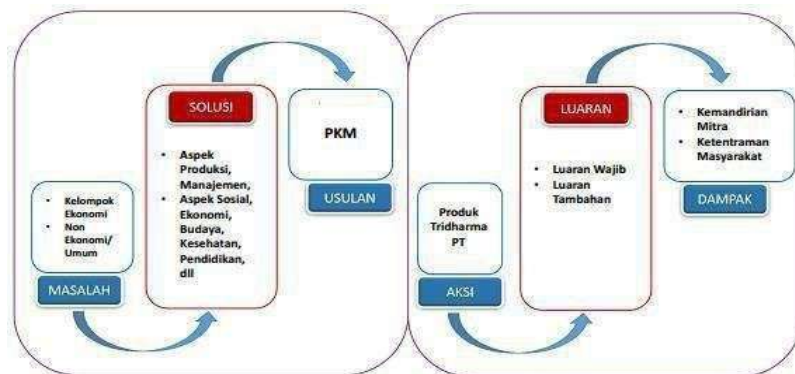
- Kelompok Ekonomi
- Non Ekonomi/ Umum

MASALAH

SOLUSI

- Aspek Produksi, Manajemen,
- Aspek Sosial, Ekonomi, Budaya, Kesehatan, Pendidikan, dll

PKM

USULAN

Produk Tridharma PT

AKSI

LUARAN

- Luaran Wajib
- Luaran Tambahan

- Kemandirian Mitra
- Ketentraman Masyarakat

DAMPAK